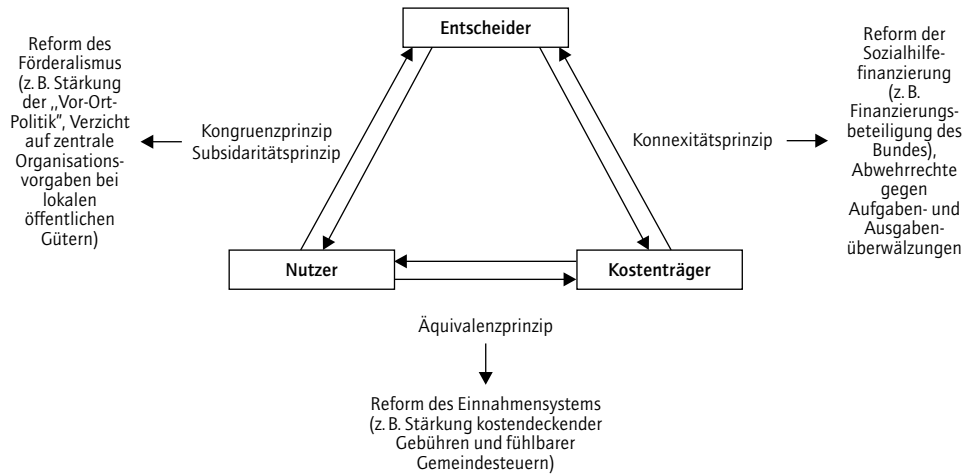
Entscheider

Reform des Föderalismus (z. B. Stärkung der „Vor-Ort-Politik", Verzicht auf zentrale Organisationsvorgaben bei lokalen öffentlichen Gütern)

Kongruenzprinzip
Subsidaritätsprinzip

Konnexitätsprinzip

Reform der Sozialhilfefinanzierung (z. B. Finanzierungsbeteiligung des Bundes), Abwehrrechte gegen Aufgaben- und Ausgabenüberwälzungen

Nutzer

Kostenträger

Äquivalenzprinzip

Reform des Einnahmensystems (z. B. Stärkung kostendeckender Gebühren und fühlbarer Gemeindesteuern)